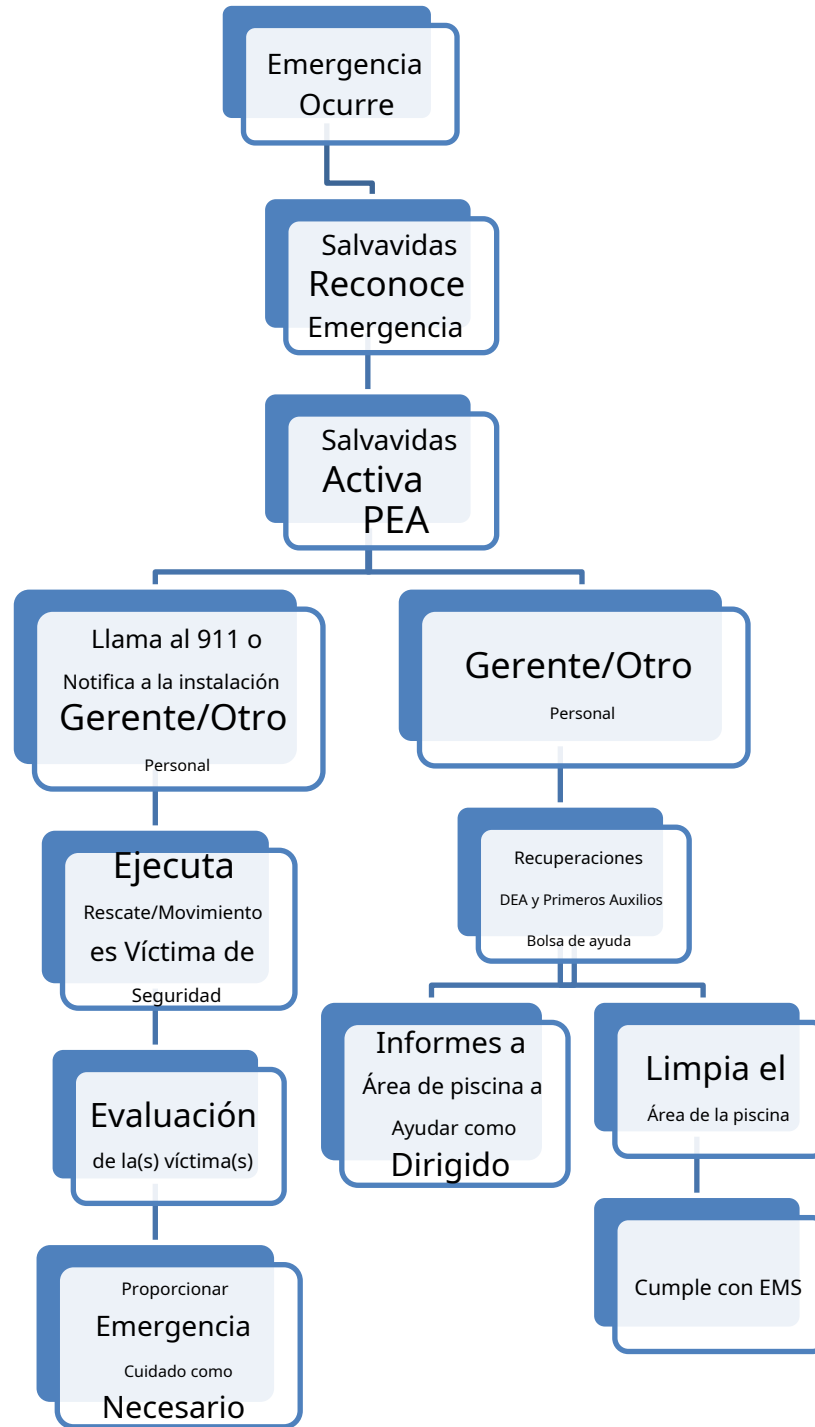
Emergencia Ocurre

Salvavidas Reconoce Emergencia

Salvavidas Activa PEA

Llama al 911 o Notifica a la instalación Gerente/Otro Personal

Ejecuta Rescate/Movimiento es Víctima de Seguridad

Evaluación de la(s) víctima(s)

Proporcionar Emergencia Cuidado como Necesario

Gerente/Otro Personal

Recuperaciones DEA y Primeros Auxilios Bolsa de ayuda

Informes a Área de piscina a Ayudar como Dirigido

Limpia el Área de la piscina

Cumple con EMS